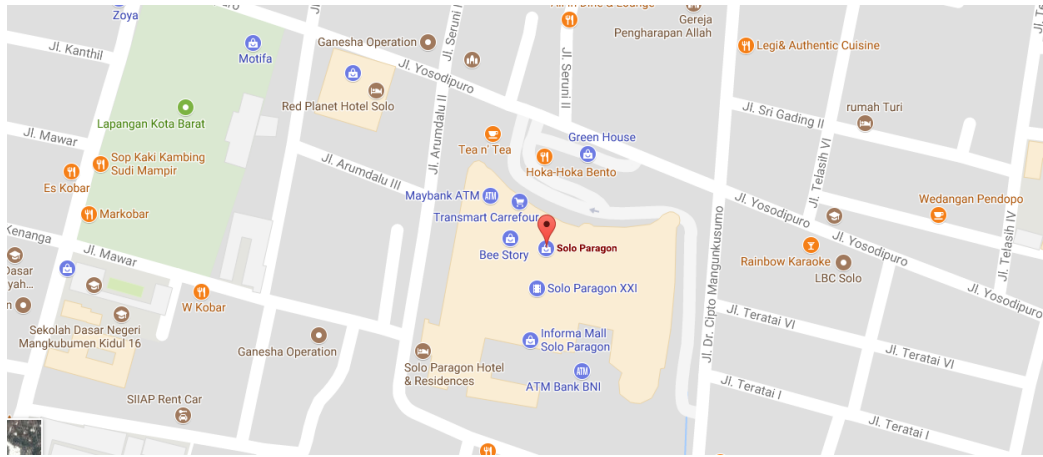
Zoya
Jl. Kanthil
Motifa
Ganesha Operation
Gereja Pengharapan Allah
Legi& Authentic Cuisine
Jl. Yosodipuro
Jl. Serunі II
Jl. Serunі I
Red Planet Hotel Solo
Jl. Sri Gading II
rumah Turi
Lapangan Kota Barat
Jl. Mawar
Jl. Arumdalu I
Tea n' Tea
Green House
Sop Kaki Kambing Sudi Mampir
Hoka-Hoka Bento
Jl. Telasih V
Es Kobar
Jl. Arumdalu III
Maybank ATM
Jl. Yosodipuro
Wedangan Pendopo
Markobar
Transmart Carrefour
Jl. Telasih IV
Kenanga
Jl. Mawar
Bee Story
Solo Paragon
Jl. Yosodipuro
Rainbow Karaoke
Dasar
Jl. Dr. Cipto Mangunkusumo
LBC Solo
Jl. Yosodipuro
W Kobar
Solo Paragon XXI
Sekolah Dasar Negeri Mangkubumen Kidul 16
Jl. Teratai VI
Ganesha Operation
Informa Mall Solo Paragon
Jl. Teratai VI
Solo Paragon Hotel & Residences
ATM Bank BNI
Jl. Teratai I
SIIAP Rent Car
Jl. Teratai I